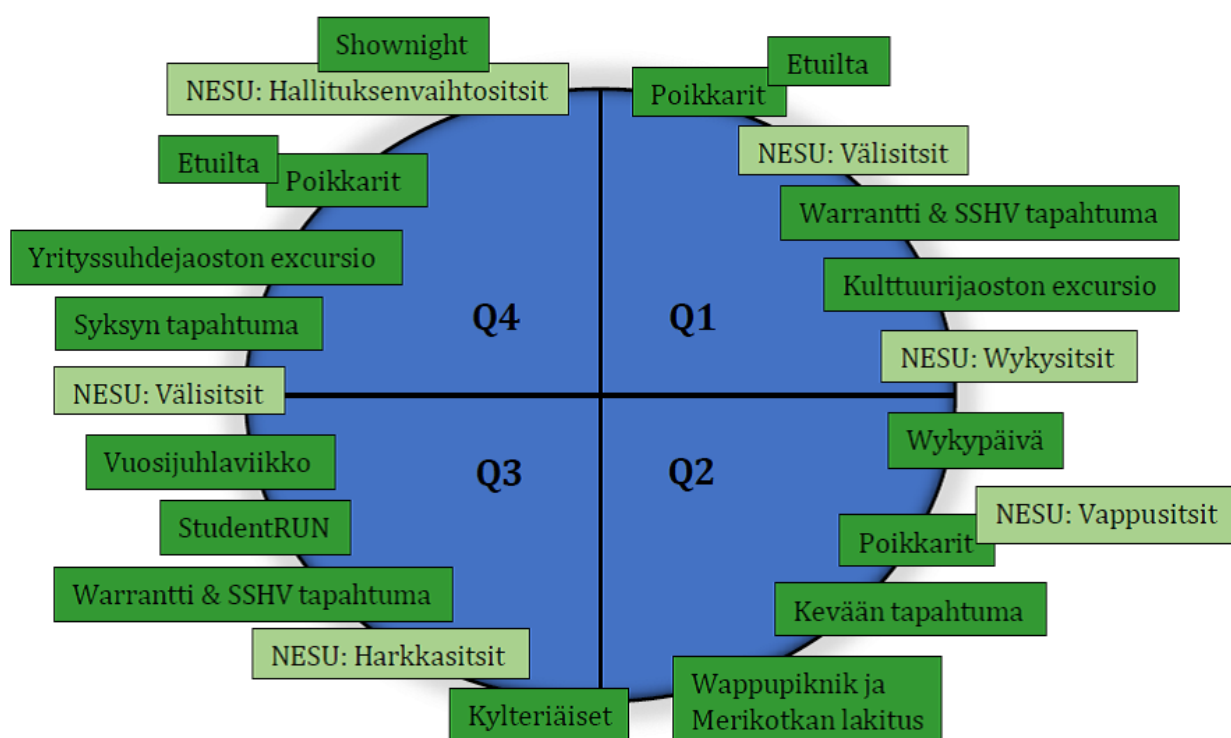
Shownight

NESU: Hallituksenvaihtositsit

Etuilta

Poikkarit

Yrityssuhdejaoston excursio

Syksyn tapahtuma

NESU: Välisitsit

Vuosijuhlaviikko

StudentRUN

Warrantti & SSHV tapahtuma

NESU: Harkkasitsit

Kylteriäiset

Q4

Q1

Q3

Q2

Etuilta

Poikkarit

NESU: Välisitsit

Warrantti & SSHV tapahtuma

Kulttuurijaoston excursio

NESU: Wykysitsit

Wykypäivä

NESU: Vappusitsit

Poikkarit

Kevään tapahtuma

Wappupiknik ja Merikotkan lakitus